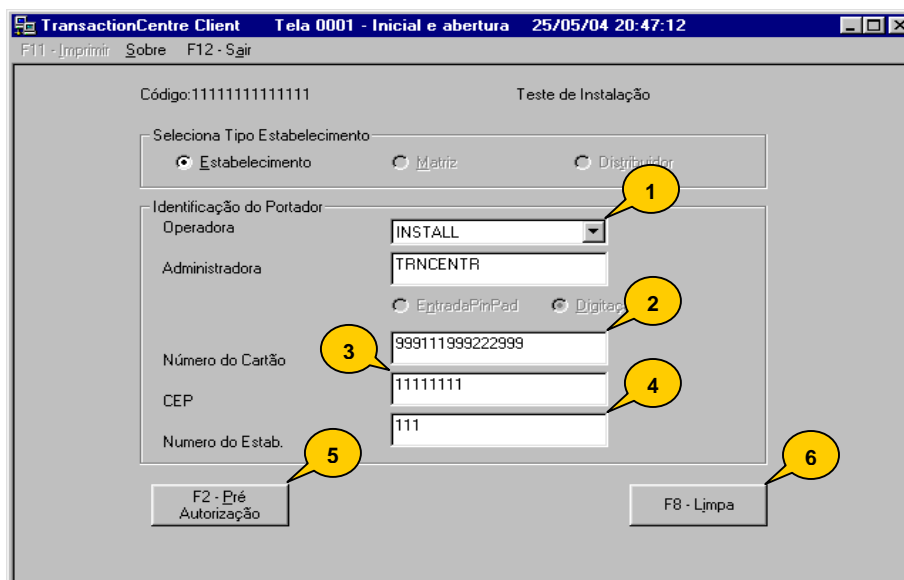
TransactionCentre Client Tela 0001 - Inicial e abertura 25/05/04 20:47:12

F11 - Imprimir Sobre F12 - Sair

Código:11111111111111

Teste de Instalação

Seleciona Tipo Estabelecimento

Estabelecimento

Matriz

Distribuidor

Identificação do Portador

Operadora

INSTALL

1

Administradora

TRNCENTR

EntradaPinPad

Digitaç

2

999111999222999

3

Número do Cartão

11111111

4

CEP

111

Numero do Estab.

5

6

F2 - Pré Autorização

F8 - Limpa